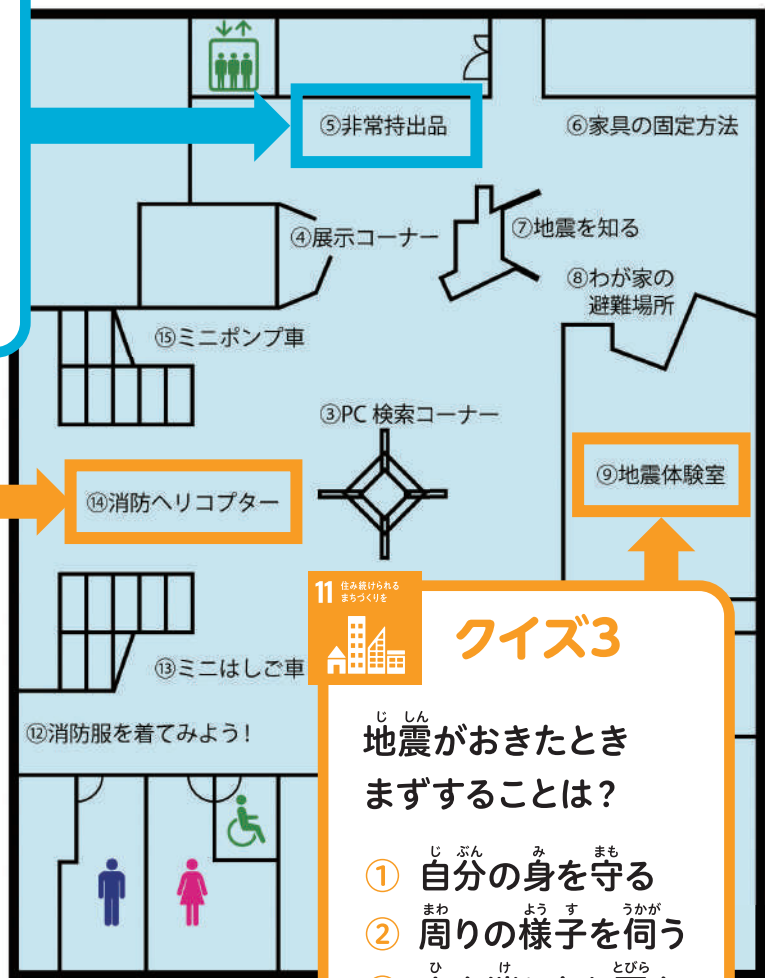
⑤非常持出品

⑥家具の固定方法

④展示コーナー

⑦地震を知る

⑧わが家の避難場所

⑮ミニポンプ車

③PC 検索コーナー

⑨地震体験室

⑭消防ヘリコプター

11 住み続けられるまちづくりを

クイズ3

⑬ミニはしご車

⑫消防服を着てみよう！

じしん
地震がおきたとき まずすることは？

じぶん み まも
① 自分の身を守る

まわ ようす うかが
② 周りの様子を伺う

ひ け とびら
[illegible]